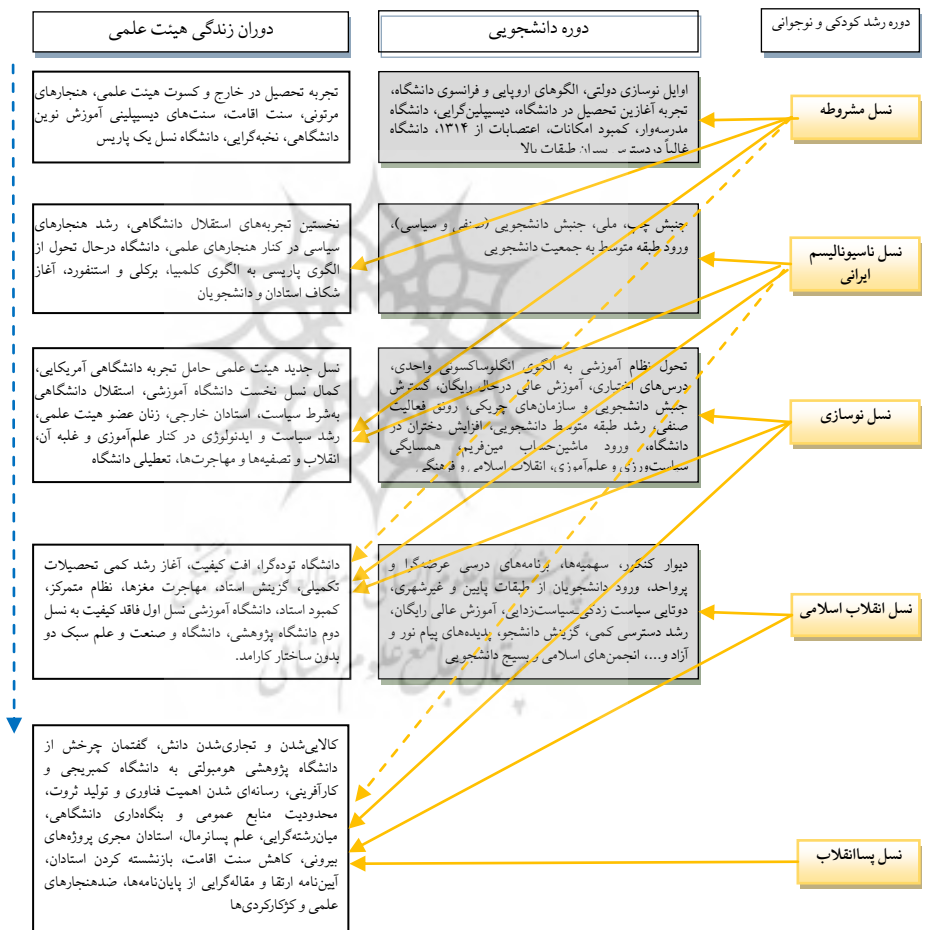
دوره رشد کودکی و نوجوانی

دوره دانشجویی

دوران زندگی هیئت علمی

اوایل نوسازی دولتی، الگوهای اروپایی و فرانسوی دانشگاه، تجربه آغازین تحصیل در دانشگاه، دیسیپلین‌گرایی، دانشگاه مدرسهوار، کمبود امکانات، اعتصابات از ۱۳۱۴، دانشگاه غالباً در دست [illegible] طبقات بالا

تجربه تحصیل در خارج و کسوت هیئت علمی، هنجارهای مرتونی، سنت اقامت، سنت‌های دیسیپلینی آموزش نوین دانشگاهی، نخبه‌گرایی، دانشگاه نسل یک پاریس

نسل مشروطه

جنبش چپ، ملی، جنبش دانشجویی ([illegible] و سیاسی)، ورود طبقه متوسط به جمعیت دانشجویی

نخستین تجربه‌های استقلال دانشگاهی، رشد هنجارهای سیاسی در کنار هنجارهای علمی، دانشگاه درحال تحول از الگوی پاریسی به الگوی کلمبیا، برکلی و استنفورد، آغاز شکاف استادان و دانشجویان

نسل ناسیونالیسم ایرانی

تحول نظام آموزشی به الگوی انگلوساکسونی واحدی، درس‌های اختیاری، آموزش عالی درحال رایگان، گسترش جنبش دانشجویی و سازمان‌های چریکی، رونق فعالیت صنفی، رشد طبقه متوسط دانشجویی، افزایش دختران در دانشگاه، ورود ماشین‌حساب مین‌فریم، همسایگی سیاست‌ورزی و علم‌آموزی، انقلاب اسلامی و فرهنگی

نسل جدید هیئت علمی حامل تجربه دانشگاهی آمریکایی، کمال نسل نخست دانشگاه آموزشی، استقلال دانشگاهی به‌شرط سیاست، استادان خارجی، زنان عضو هیئت علمی، رشد سیاست و ایدئولوژی در کنار علم‌آموزی و غلبه آن، انقلاب و تصفیه‌ها و مهاجرت‌ها، تعطیلی دانشگاه

نسل نوسازی

دیوار کنکور، سهمیه‌ها، برنامه‌های درسی عرضه‌گرا و پرواحد، ورود دانشجویان از طبقات پایین و غیرشهری، دوتایی سیاست زدگی‌سیاست‌زدایی، آموزش عالی رایگان، رشد دسترسی کمی، گزینش دانشجو، پدیده‌های پیام نور و آزاد و...، انجمن‌های اسلامی و بسیج دانشجویی

دانشگاه تودهگرا، افت کیفیت، آغاز رشد کمی تحصیلات تکمیلی، گزینش استاد، مهاجرت مغزها، نظام متمرکز، کمبود استاد، دانشگاه آموزشی نسل اول فاقد کیفیت به نسل دوم دانشگاه پژوهشی، دانشگاه و صنعت و علم سبک دو بدون ساختار کارامد.

نسل انقلاب اسلامی

کالایی‌شدن و تجاری‌شدن دانش، گفتمان چرخش از دانشگاه پژوهشی هومبولتی به دانشگاه کمبریجی و کارآفرینی، رسانه‌ای شدن اهمیت فناوری و تولید ثروت، محدودیت منابع عمومی و بنگاه‌داری دانشگاهی، میان‌رشته‌گرایی، علم پسانرمال، استادان مجری پروژه‌های بیرونی، کاهش سنت اقامت، بازنشسته کردن استادان، آیین‌نامه ارتقا و مقاله‌گرایی از پایان‌نامه‌ها، ضدهنجارهای علمی و کژکارکردی‌ها

نسل پساانقلاب